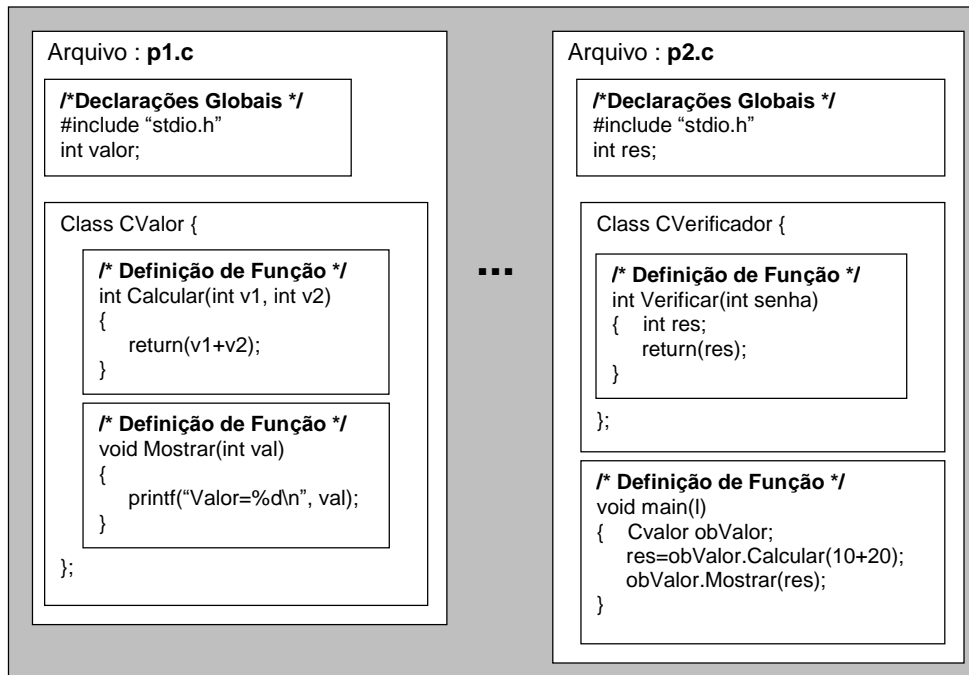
Arquivo : **p1.c**

**/*Declarações Globais */**
#include "stdio.h"
int valor;

Class CValor {

**/* Definição de Função */**
int Calcular(int v1, int v2)
{
return(v1+v2);
}

**/* Definição de Função */**
void Mostrar(int val)
{
printf("Valor=%d\n", val);
}

};

...

Arquivo : **p2.c**

**/*Declarações Globais */**
#include "stdio.h"
int res;

Class CVerificador {

**/* Definição de Função */**
int Verificar(int senha)
{ int res;
return(res);
}

};

**/* Definição de Função */**
void main(l)
{ Cvalor obValor;
res=obValor.Calcular(10+20);
obValor.Mostrar(res);
}